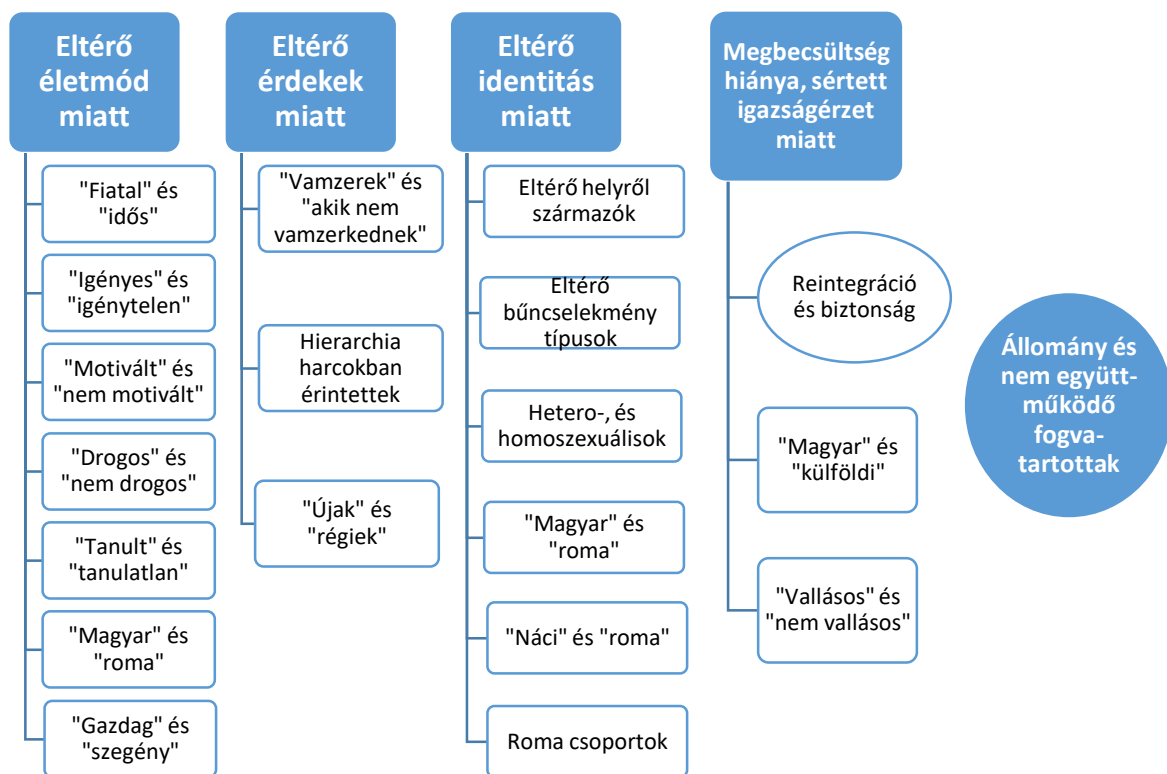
Eltérő életmód miatt

"Fiatal" és "idős"

"Igényes" és "igénytelen"

"Motivált" és "nem motivált"

"Drogos" és "nem drogos"

"Tanult" és "tanulatlan"

"Magyar" és "roma"

"Gazdag" és "szegény"

Eltérő érdekek miatt

"Vamzerek" és "akik nem vamzerkednek"

Hierarchia harcokban érintettek

"Újak" és "régiek"

Eltérő identitás miatt

Eltérő helyről származók

Eltérő bűncselekmény típusok

Hetero-, és homoszexuálisok

"Magyar" és "roma"

"Náci" és "roma"

Roma csoportok

Megbecsültség hiánya, sértett igazságérzet miatt

Reintegráció és biztonság

"Magyar" és "külföldi"

"Vallásos" és "nem vallásos"

Állomány és nem együttműködő fogvatartottak